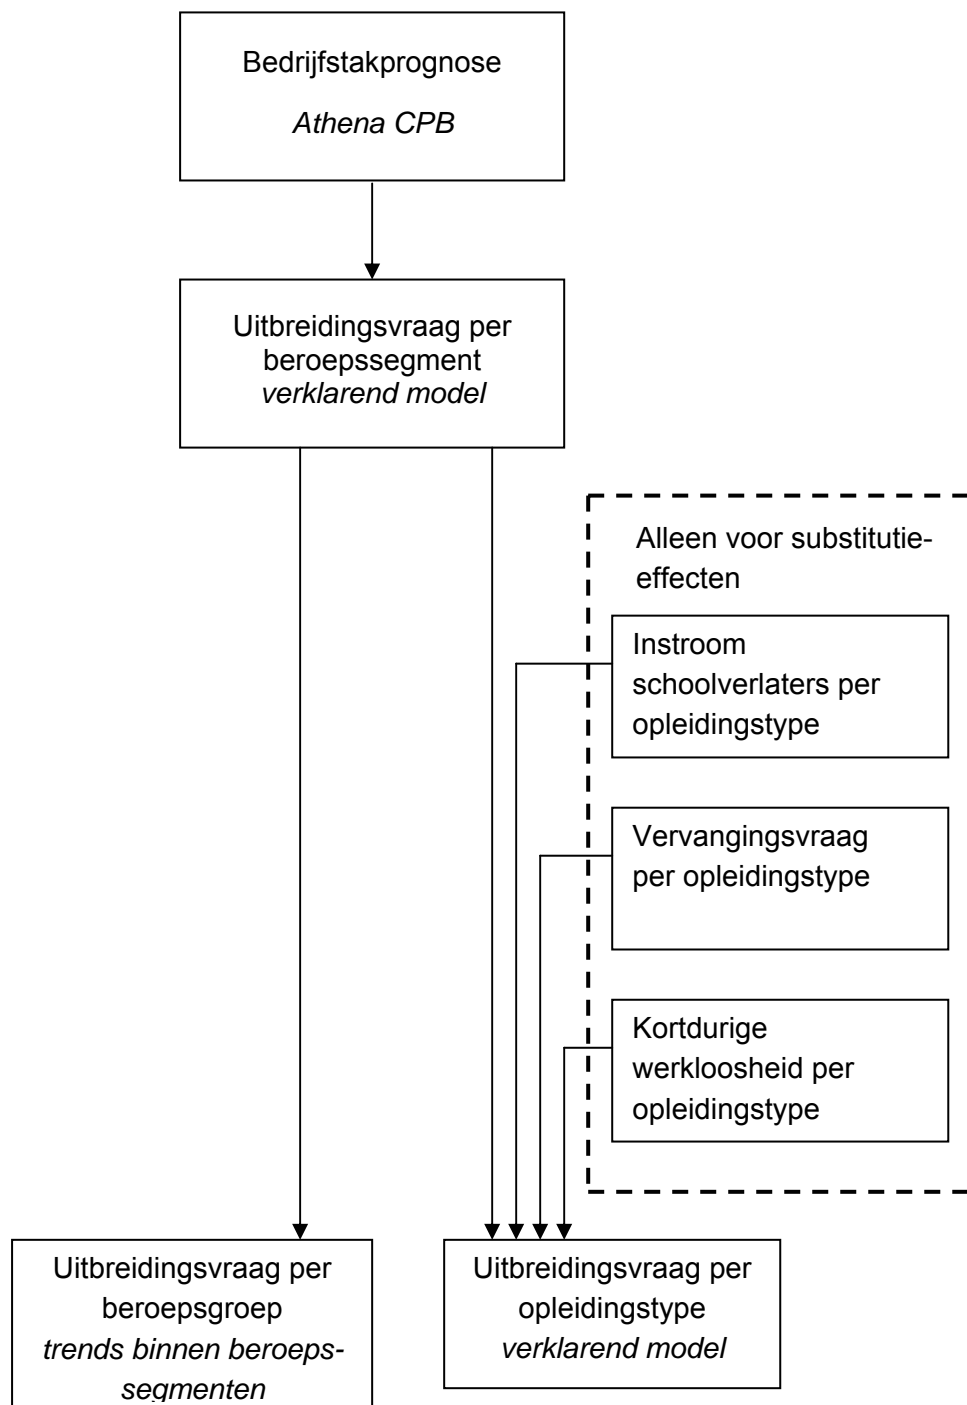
Bedrijfstakprognose
*Athena CPB*

Uitbreidingsvraag per beroepssegment
*verklarend model*

Alleen voor substitutie-effecten

Instroom schoolverlaters per opleidingstype

Vervangingsvraag per opleidingstype

Kortdurige werkloosheid per opleidingstype

Uitbreidingsvraag per beroepsgroep
*trends binnen beroeps-segmenten*

Uitbreidingsvraag per opleidingstype
*verklarend model*